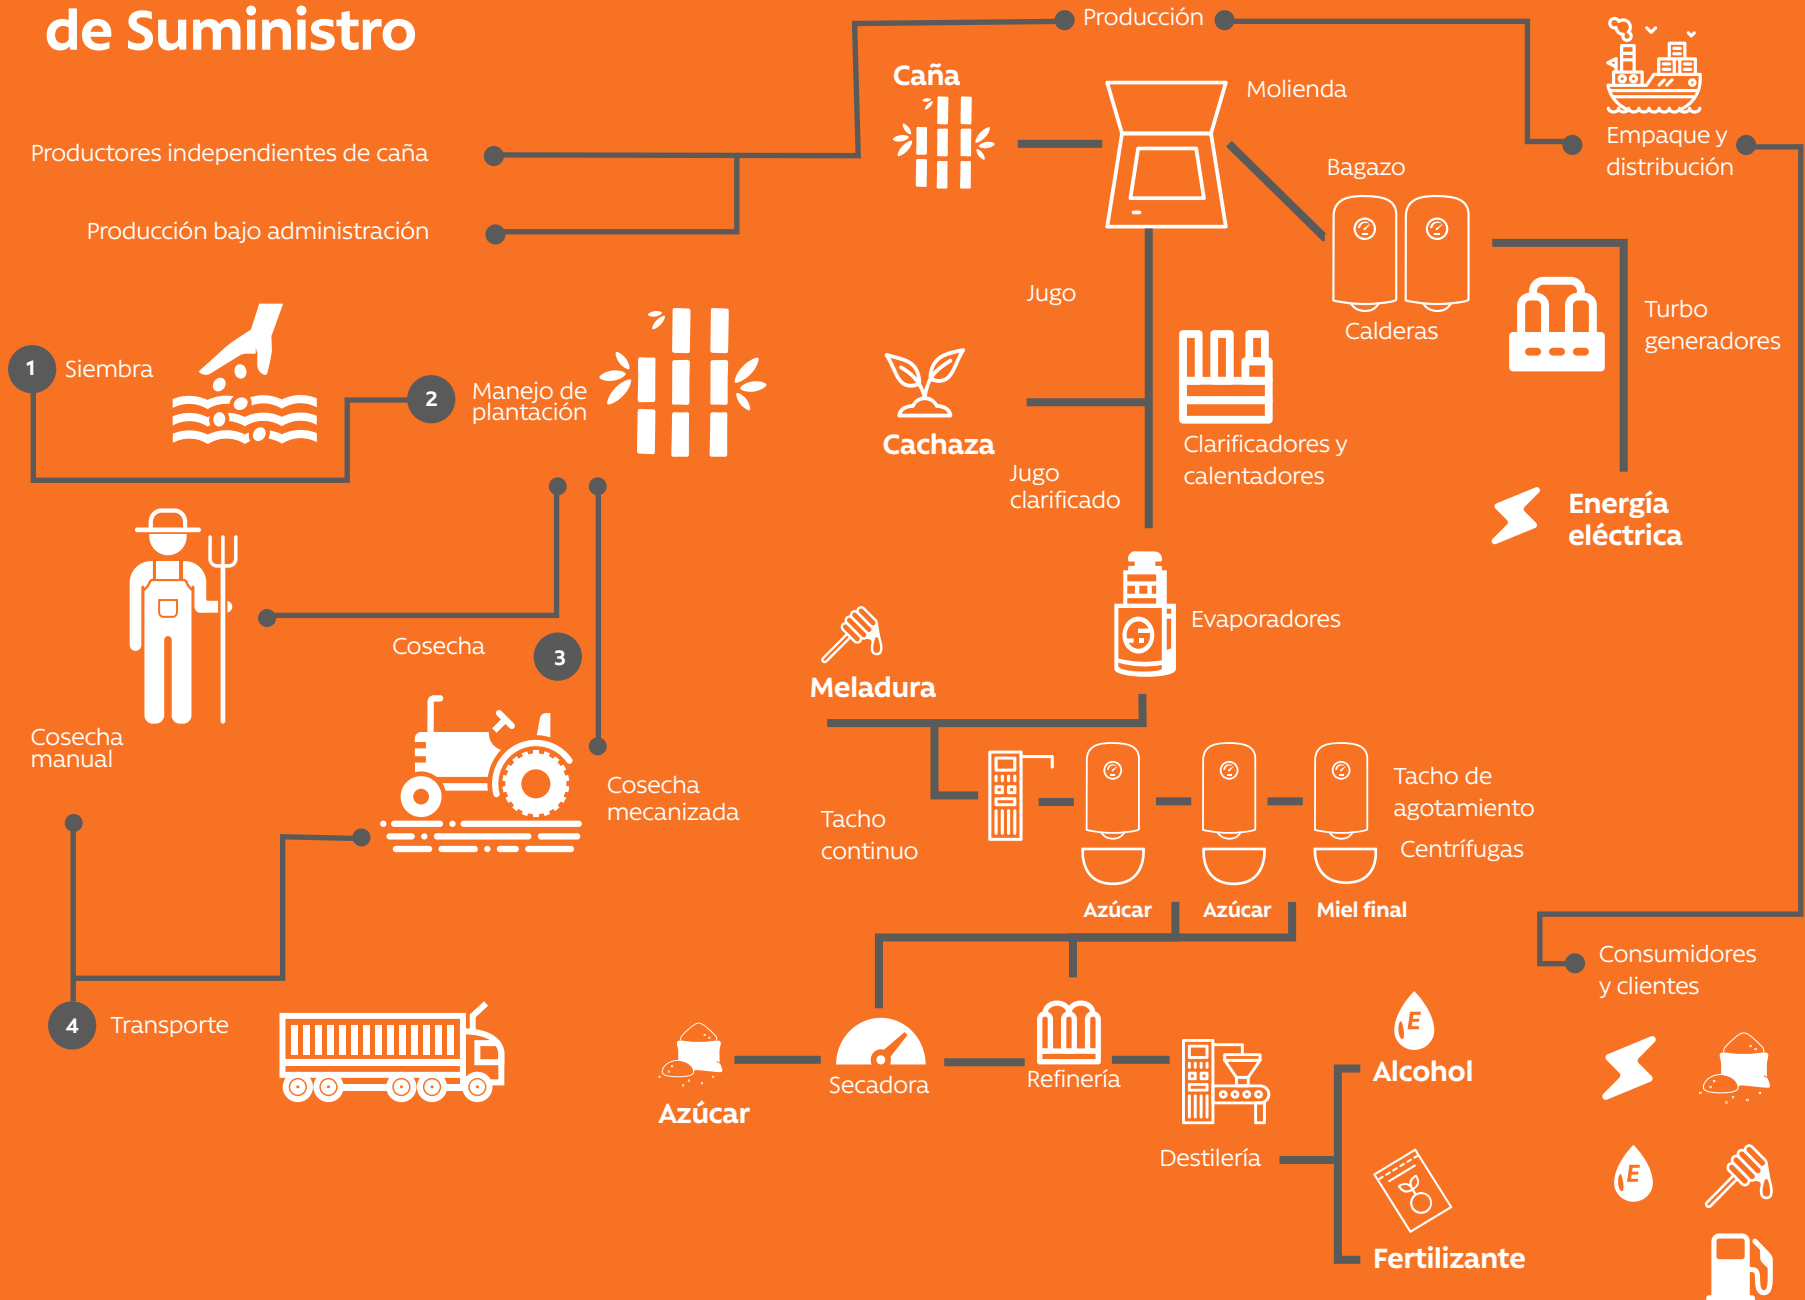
de Suministro

Producción

Caña

Molienda

Empaque y distribución

Productores independientes de caña

Producción bajo administración

Bagazo

Calderas

Turbo generadores

Jugo

1 Siembra

2 Manejo de plantación

Cachaza

Clarificadores y calentadores

Jugo clarificado

Energía eléctrica

Cosecha

3

Evaporadores

Meladura

Cosecha manual

Cosecha mecanizada

Tacho continuo

Tacho de agotamiento

Centrífugas

Azúcar

Azúcar

Miel final

Consumidores y clientes

4 Transporte

Azúcar

Secadora

Refinería

Alcohol

Destilería

Fertilizante